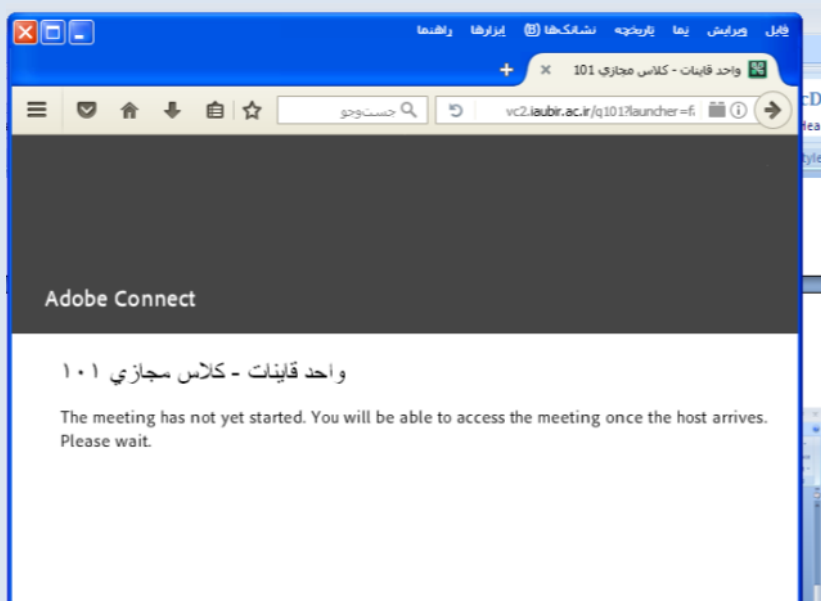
فایل ویرایش نما تاریخچه نشانک‌ها ابزارها راهنما

واحد قاینات - کلاس مجازی 101

vc2.iaubir.ac.ir/q101?launcher=f

جست‌وجو

Adobe Connect

واحد قاینات - کلاس مجازي ۱۰۱

The meeting has not yet started. You will be able to access the meeting once the host arrives. Please wait.